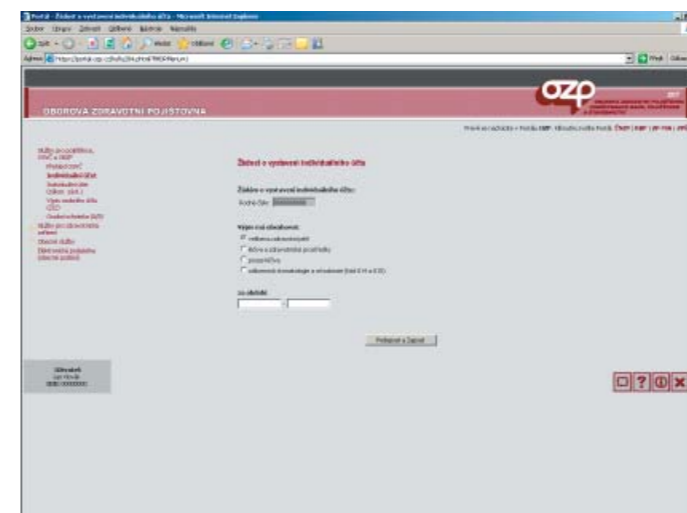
Portál - Žádost o vystavení individuálního účtu - Microsoft Internet Explorer

Soubor Úpravy Zobrazit Oblíbené Nástroje Nápověda

Zpět Hledat Oblíbené

Adresa https://portal.ozp.cz/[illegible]

Přejít

OZP

OBOROVÁ ZDRAVOTNÍ POJIŠŤOVNA

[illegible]

Služby pro pojištěnce, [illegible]
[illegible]
Individuální účet
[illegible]
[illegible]
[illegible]
Služby pro zdravotnická zařízení
Obecné služby
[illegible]

Žádost o vystavení individuálního účtu

Žádost o vystavení individuálního účtu:
Rodné číslo: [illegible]

Výpis má obsahovat:
ošetření a zdravotní péči
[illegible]
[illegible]
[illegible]

za období:

Prohlížet a Zapsat

Uživatel:
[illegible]
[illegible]